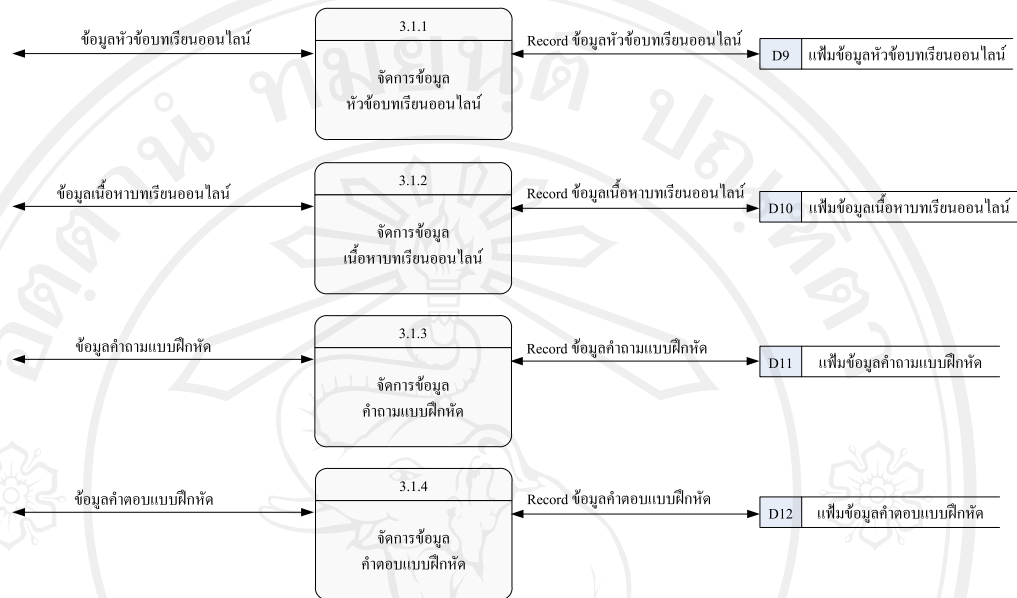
ข้อมูลหัวข้อบทเรียนออนไลน์

3.1.1

จัดการข้อมูล หัวข้อบทเรียนออนไลน์

Record ข้อมูลหัวข้อบทเรียนออนไลน์

D9 แฟ้มข้อมูลหัวข้อบทเรียนออนไลน์

ข้อมูลเนื้อหาบทเรียนออนไลน์

3.1.2

จัดการข้อมูล เนื้อหาบทเรียนออนไลน์

Record ข้อมูลเนื้อหาบทเรียนออนไลน์

D10 แฟ้มข้อมูลเนื้อหาบทเรียนออนไลน์

ข้อมูลคำถามแบบฝึกหัด

3.1.3

จัดการข้อมูล คำถามแบบฝึกหัด

Record ข้อมูลคำถามแบบฝึกหัด

D11 แฟ้มข้อมูลคำถามแบบฝึกหัด

ข้อมูลคำตอบแบบฝึกหัด

3.1.4

จัดการข้อมูล คำตอบแบบฝึกหัด

Record ข้อมูลคำตอบแบบฝึกหัด

D12 แฟ้มข้อมูลคำตอบแบบฝึกหัด